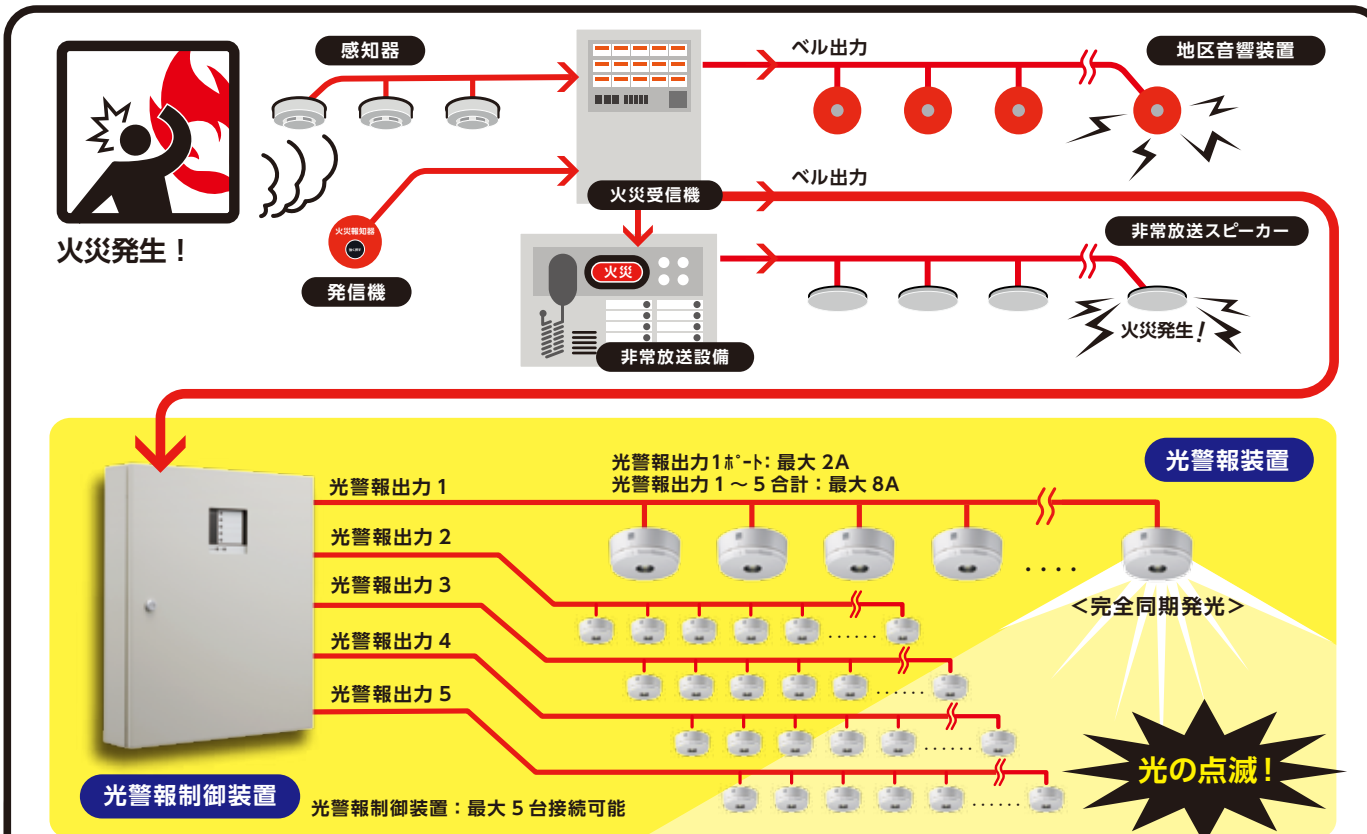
感知器

ベル出力

地区音響装置

火災発生！

火災報知器

発信機

火災受信機

ベル出力

火災

非常放送スピーカー

非常放送設備

火災発生！

光警報出力1ﾎﾟｰﾄ: 最大 2A
光警報出力 1 ～ 5 合計：最大 8A

光警報装置

光警報出力 1

光警報出力 2

光警報出力 3

光警報出力 4

光警報出力 5

....

......

......

......

......

<完全同期発光>

光の点滅！

光警報制御装置

光警報制御装置：最大 5 台接続可能